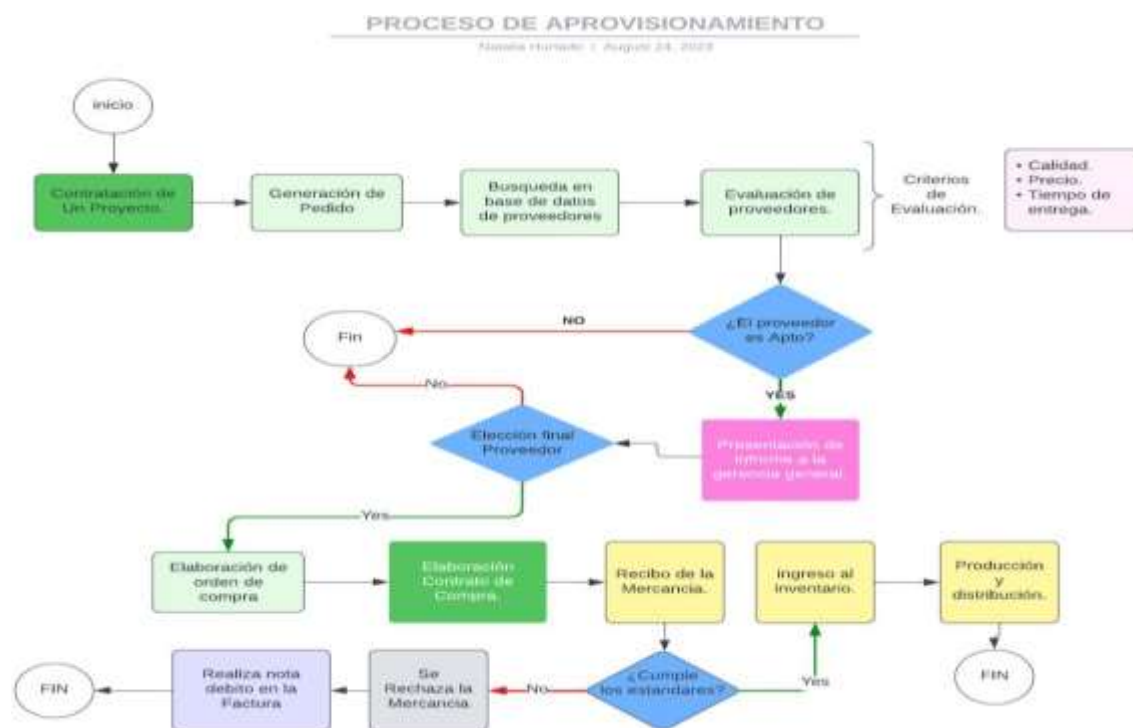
PROCESO DE APROVISIONAMIENTO

Natalia Hurtado | August 24, 2023

inicio

Contratación de Un Proyecto.

Generación de Pedido

Busqueda en base de datos de proveedores

Evaluación de proveedores.

Criterios de Evaluación.

• Calidad.
• Precio.
• Tiempo de entrega.

¿El proveedor es Apto?

NO

Fin

YES

Presentación de Informe a la gerencia general.

Elección final Proveedor

No

Yes

Elaboración de orden de compra

Elaboración Contrato de Compra.

Recibo de la Mercancia.

ingreso al inventario.

Producción y distribución.

FIN

¿Cumple los estandares?

Yes

No

Se Rechaza la Mercancia.

Realiza nota debito en la Factura

FIN